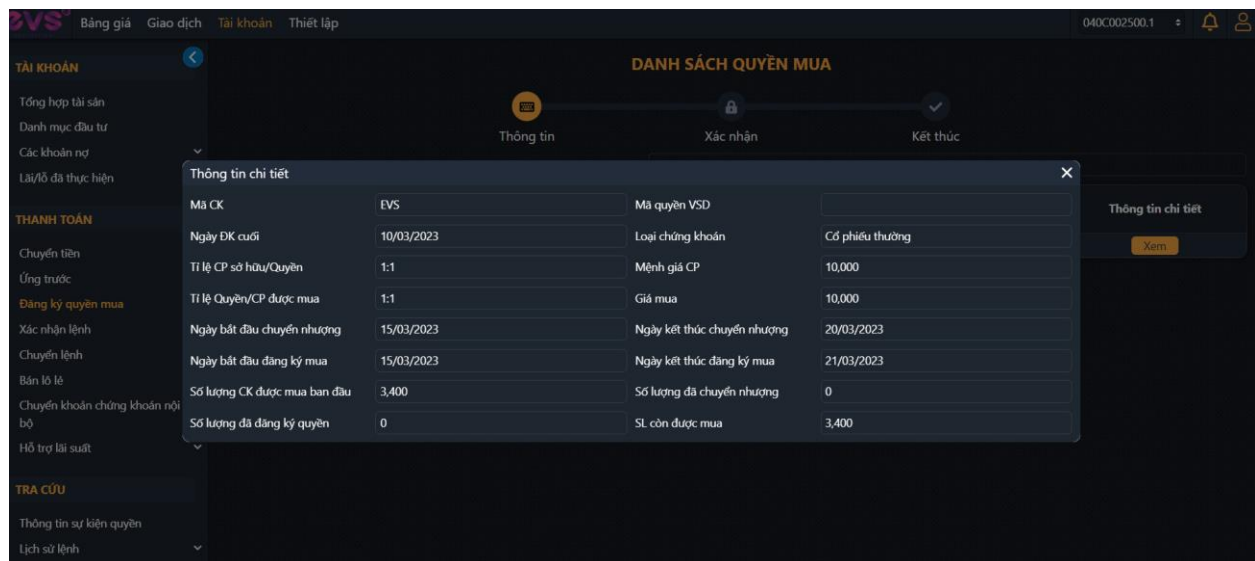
EVS Bảng giá Giao dịch Tài khoản Thiết lập

040C002500.1

TÀI KHOẢN

Tổng hợp tài sản
Danh mục đầu tư
Các khoản nợ
Lãi/lỗ đã thực hiện

THANH TOÁN

Chuyển tiền
Ứng trước
Đăng ký quyền mua
Xác nhận lệnh
Chuyển lệnh
Bán lô lẻ
Chuyển khoản chứng khoán nội bộ
Hỗ trợ lãi suất

TRA CỨU

Thông tin sự kiện quyền
Lịch sử lệnh

DANH SÁCH QUYỀN MUA

Thông tin Xác nhận Kết thúc

Thông tin chi tiết

Xem

Thông tin chi tiết

| | | | |
|---|---|---|---|
| Mã CK | EVS | Mã quyền VSD | |
| Ngày ĐK cuối | 10/03/2023 | Loại chứng khoán | Cổ phiếu thường |
| Tỉ lệ CP sở hữu/Quyền | 1:1 | Mệnh giá CP | 10,000 |
| Tỉ lệ Quyền/CP được mua | 1:1 | Giá mua | 10,000 |
| Ngày bắt đầu chuyển nhượng | 15/03/2023 | Ngày kết thúc chuyển nhượng | 20/03/2023 |
| Ngày bắt đầu đăng ký mua | 15/03/2023 | Ngày kết thúc đăng ký mua | 21/03/2023 |
| Số lượng CK được mua ban đầu | 3,400 | Số lượng đã chuyển nhượng | 0 |
| Số lượng đã đăng ký quyền | 0 | SL còn được mua | 3,400 |